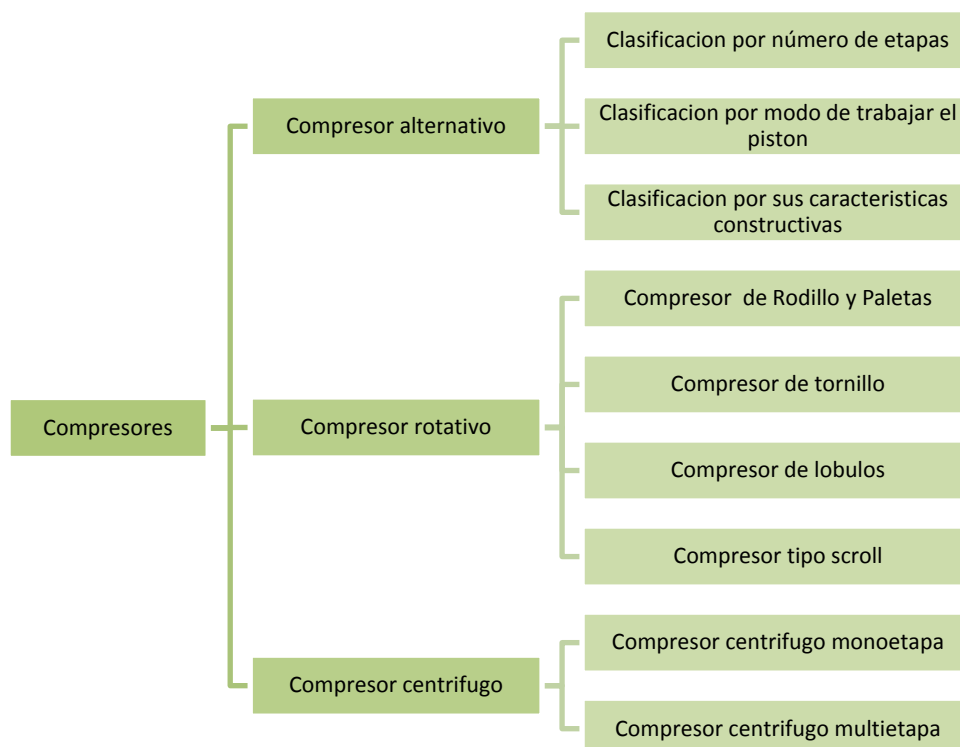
Compresores

Compresor alternativo

Clasificacion por número de etapas

Clasificacion por modo de trabajar el piston

Clasificacion por sus caracteristicas constructivas

Compresor rotativo

Compresor de Rodillo y Paletas

Compresor de tornillo

Compresor de lobulos

Compresor tipo scroll

Compresor centrifugo

Compresor centrifugo monoetapa

Compresor centrifugo multietapa